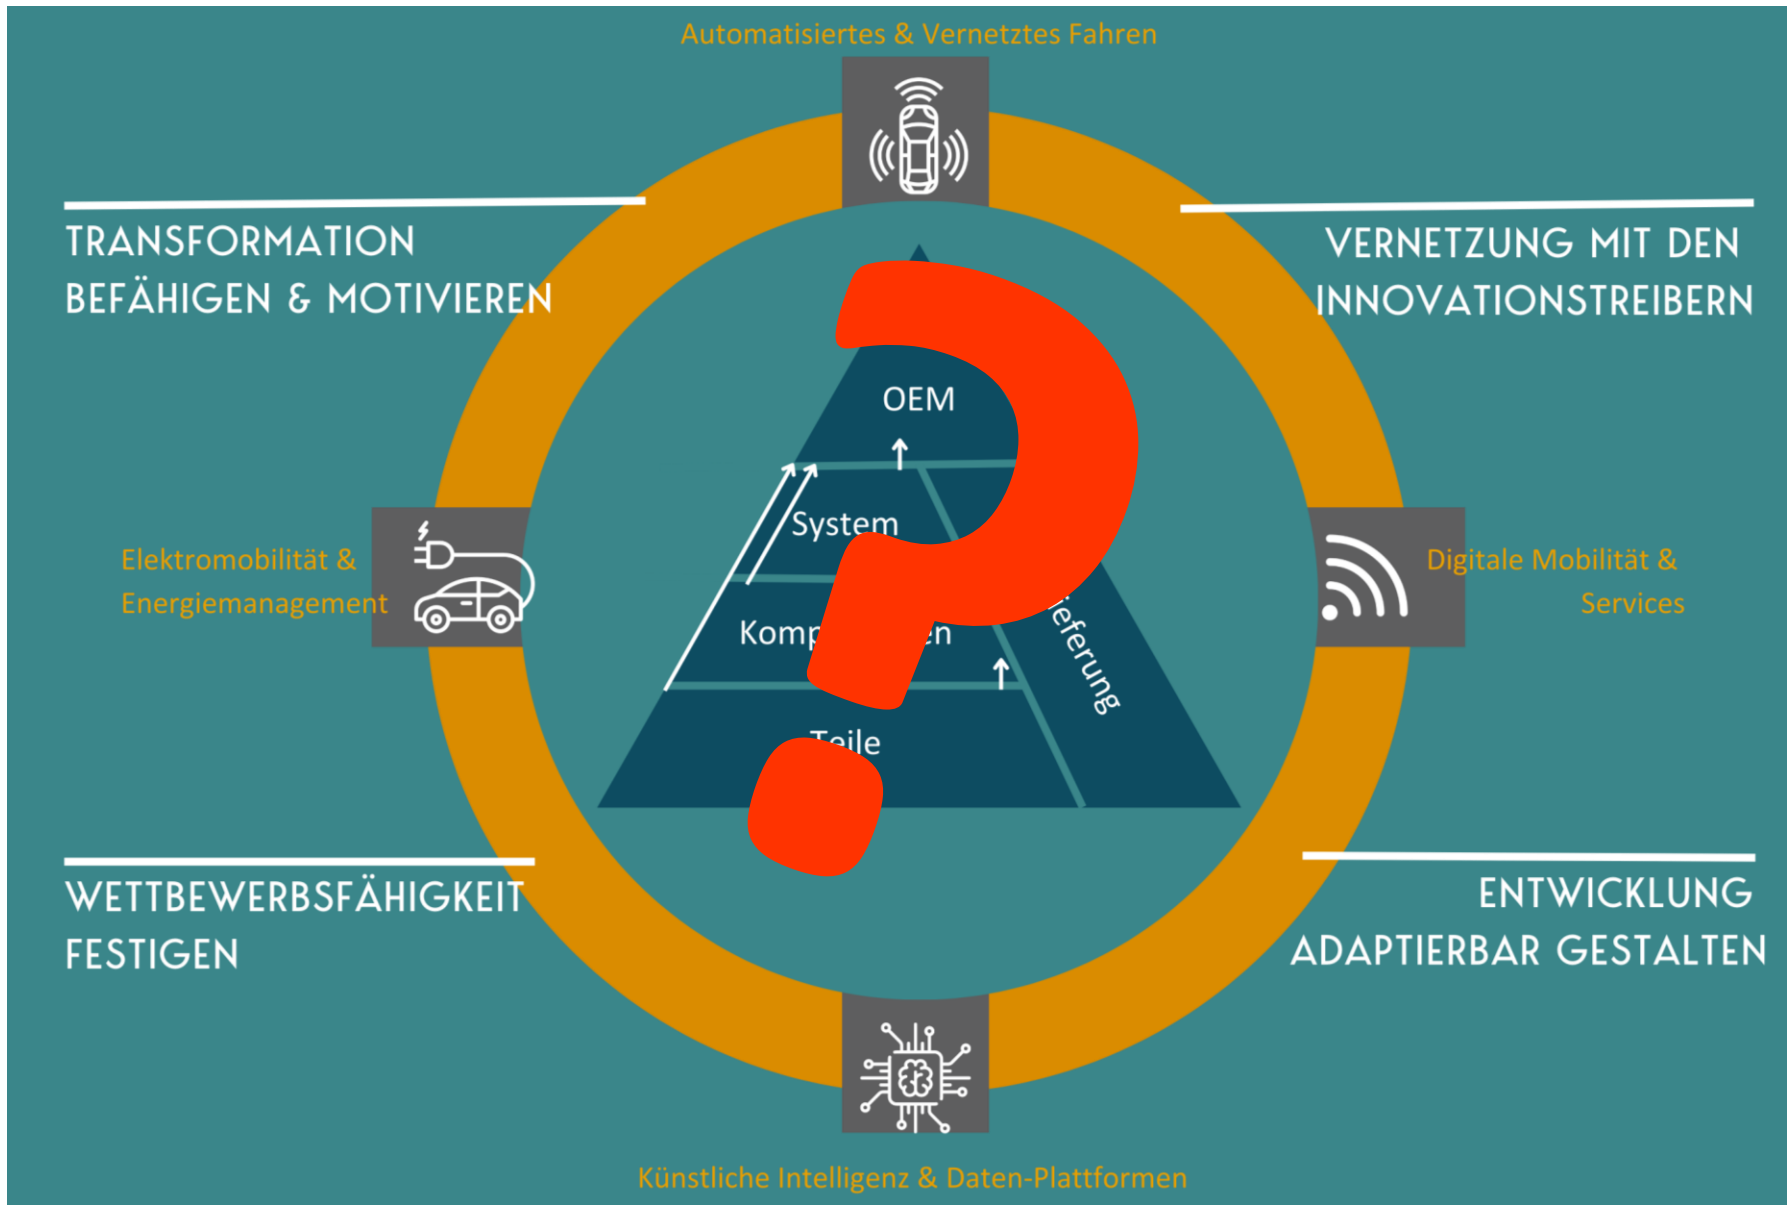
Automatisiertes & Vernetztes Fahren

TRANSFORMATION BEFÄHIGEN & MOTIVIEREN

VERNETZUNG MIT DEN INNOVATIONSTREIBERN

OEM

System

Komp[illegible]en

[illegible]eferung

Teile

Elektromobilität & Energiemanagement

Digitale Mobilität & Services

WETTBEWERBSFÄHIGKEIT FESTIGEN

ENTWICKLUNG ADAPTIERBAR GESTALTEN

Künstliche Intelligenz & Daten-Plattformen